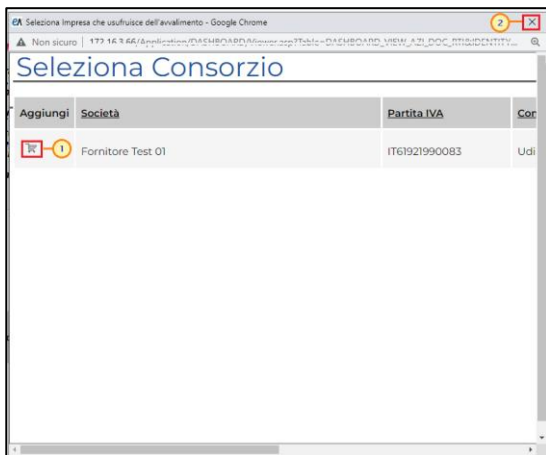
eA Seleziona Impresa che usufruisce dell'avvalimento - Google Chrome

2

Non sicuro | 172.163.66/Application/DASHBOARD/Viewer.asp?Table=DASHBOARD_VIEW_AZI_DOC_RTINDENTITY...

Seleziona Consorzio

| Aggiungi | Società | Partita IVA | Cor |
|---|---|---|---|
| 1 | Fornitore Test 01 | IT61921990083 | Udi |